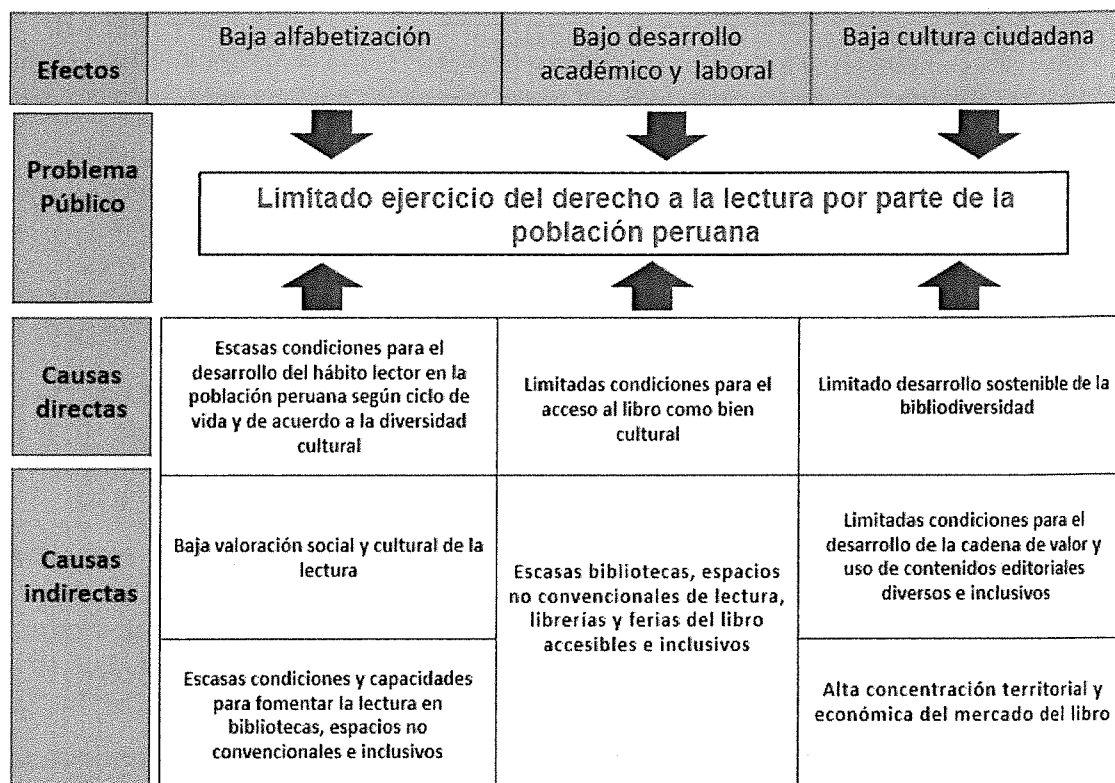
| Efectos | Baja alfabetización | Bajo desarrollo académico y laboral | Baja cultura ciudadana |
|---|---|---|---|
| Problema Público | Limitado ejercicio del derecho a la lectura por parte de la población peruana | | |
| Causas directas | Escasas condiciones para el desarrollo del hábito lector en la población peruana según ciclo de vida y de acuerdo a la diversidad cultural | Limitadas condiciones para el acceso al libro como bien cultural | Limitado desarrollo sostenible de la bibliodiversidad |
| Causas indirectas | Baja valoración social y cultural de la lectura | Escasas bibliotecas, espacios no convencionales de lectura, librerías y ferias del libro accesibles e inclusivos | Limitadas condiciones para el desarrollo de la cadena de valor y uso de contenidos editoriales diversos e inclusivos |
| | Escasas condiciones y capacidades para fomentar la lectura en bibliotecas, espacios no convencionales e inclusivos | | Alta concentración territorial y económica del mercado del libro |